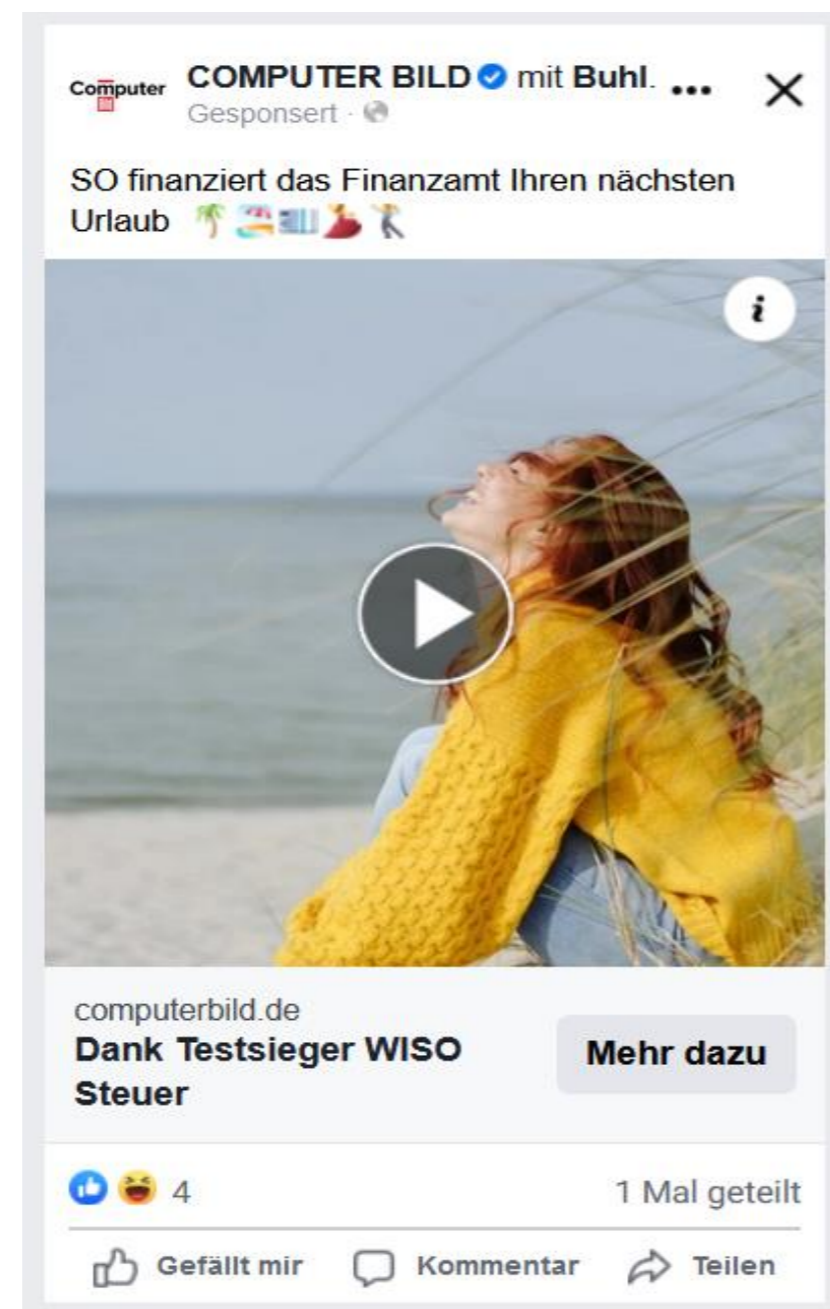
Computer

COMPUTER BILD mit Buhl. ... ✕
Gesponsert ·

SO finanziert das Finanzamt Ihren nächsten Urlaub 🌴🏖️🏙️💃🕺

i

computerbild.de
Dank Testsieger WISO Steuer

Mehr dazu

4

1 Mal geteilt

Gefällt mir
Kommentar
Teilen